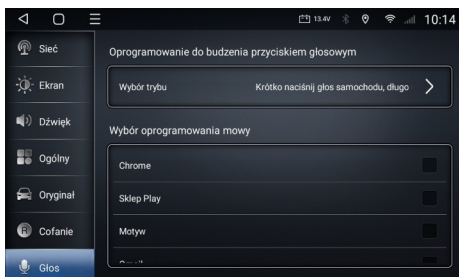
13.4V 10:14

Sieć
Ekran
Dźwięk
Ogólny
Oryginał
Cofanie
Głos

Oprogramowanie do budzenia przyciskiem głosowym

Wybór trybu
Krótko naciśnij głos samochodu, długo

Wybór oprogramowania mowy

Chrome
Sklep Play
Motyw
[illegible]